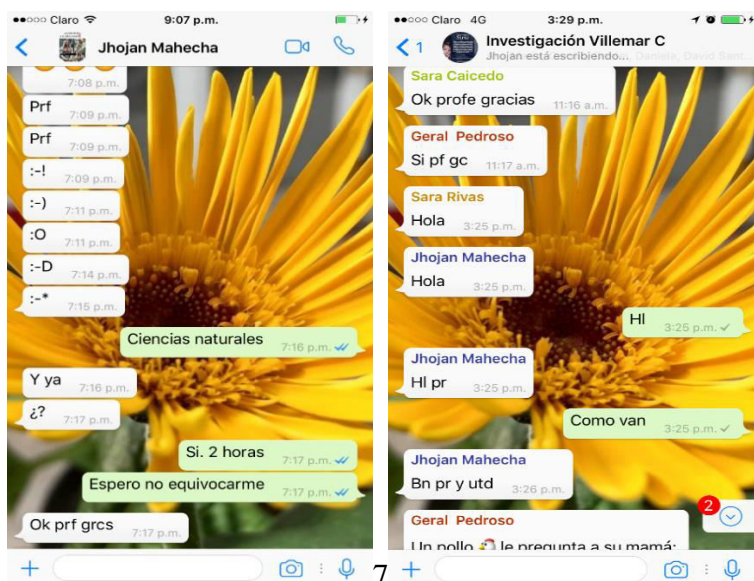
●●○○○ Claro 9:07 p.m.

Jhojan Mahecha

7:08 p.m.

Prf 7:09 p.m.

Prf 7:09 p.m.

:-! 7:09 p.m.

:-) 7:11 p.m.

:O 7:11 p.m.

:-D 7:14 p.m.

:-* 7:15 p.m.

Ciencias naturales 7:16 p.m.

Y ya 7:16 p.m.

¿? 7:17 p.m.

Si. 2 horas 7:17 p.m.

Espero no equivocarme 7:17 p.m.

Ok prf grcs 7:17 p.m.

●●○○○ Claro 4G 3:29 p.m.

1 Investigación Villemar C

Jhojan está escribiendo... Daniela, David Band...

Sara Caicedo
Ok profe gracias 11:16 a.m.

Geral Pedroso
Si pf gc 11:17 a.m.

Sara Rivas
Hola 3:25 p.m.

Jhojan Mahecha
Hola 3:25 p.m.

Hl 3:25 p.m.

Jhojan Mahecha
Hl pr 3:25 p.m.

Como van 3:25 p.m.

Jhojan Mahecha
Bn pr y utd 3:26 p.m.

2

Geral Pedroso
Un pollo 🐣 le pregunta a su mamá:

7